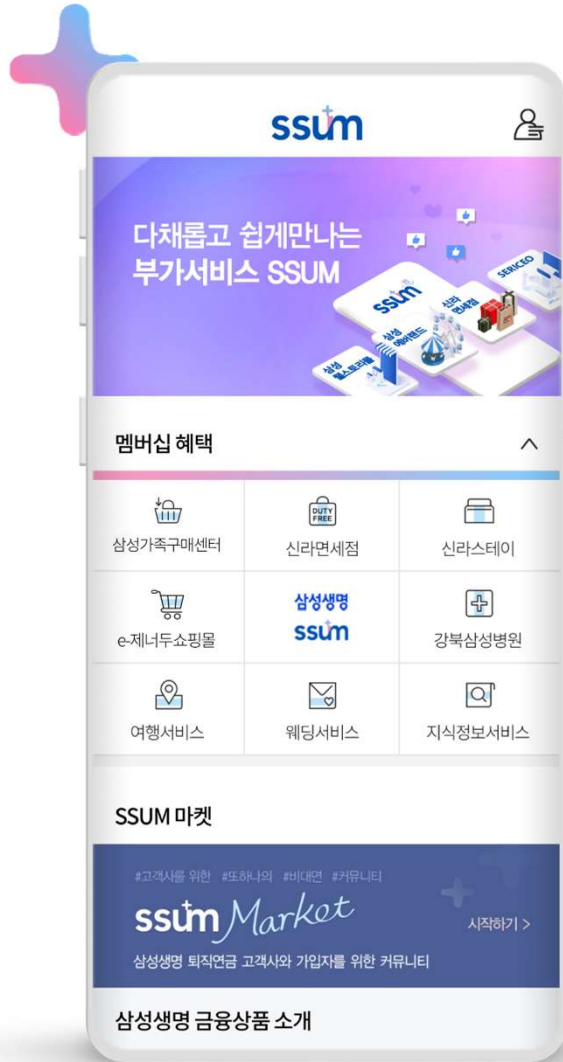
ssum

다채롭고 쉽게만나는
부가서비스 SSUM

SERICEO
ssum
신라면세점
삼성에버랜드
삼성웰스토리몰

멤버십 혜택

| | | |
|---|---|---|
| 삼성가족구매센터 | DUTY FREE 신라면세점 | 신라스테이 |
| e-제너두쇼핑몰 | 삼성생명 ssum | 강북삼성병원 |
| 여행서비스 | 웨딩서비스 | 지식정보서비스 |

SSUM 마켓

#고객사를 위한 #또하나의 #비대면 #커뮤니티
ssum Market
시작하기 >
삼성생명 퇴직연금 고객사와 가입자를 위한 커뮤니티

삼성생명 금융상품 소개